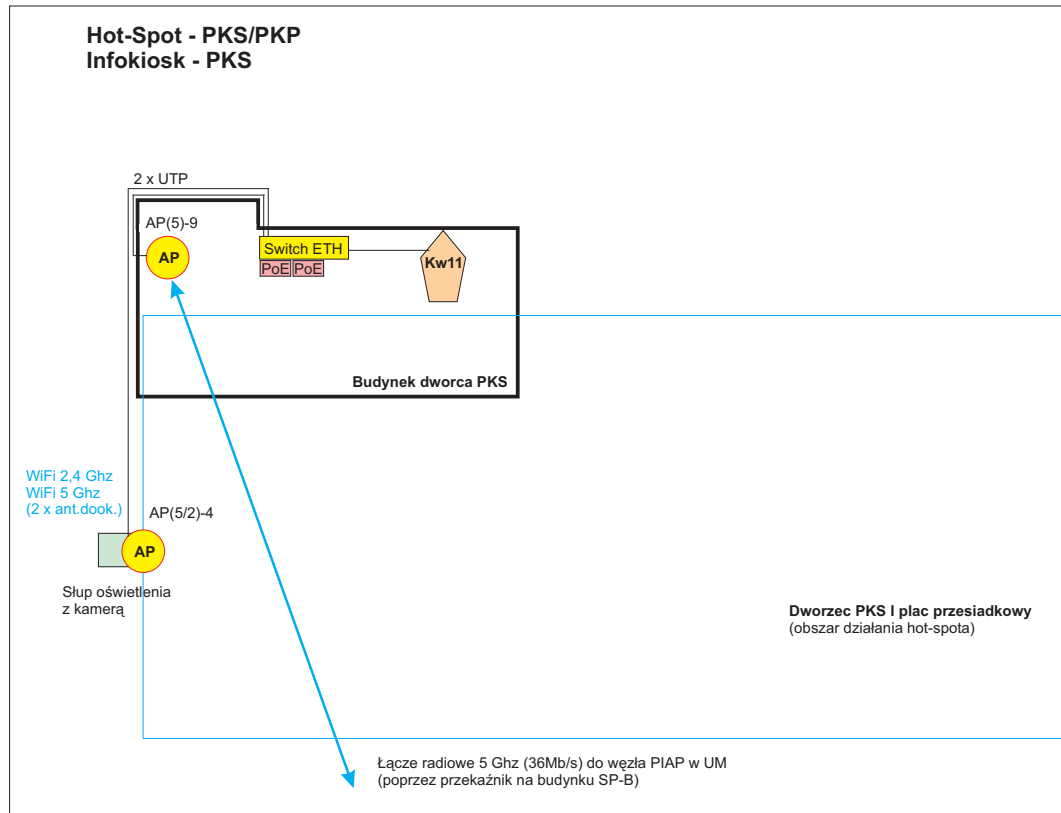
Hot-Spot - PKS/PKP
Infokiosk - PKS

2 x UTP

AP(5)-9

AP

Switch ETH

PoE PoE

Kw11

Budynek dworca PKS

WiFi 2,4 Ghz
WiFi 5 Ghz
(2 x ant.dook.)

AP(5/2)-4

AP

Słup oświetlenia
z kamerą

Dworzec PKS I plac przesiadkowy
(obszar działania hot-spota)

Łącze radiowe 5 Ghz (36Mb/s) do węzła PIAP w UM
(poprzez przekaźnik na budynku SP-B)